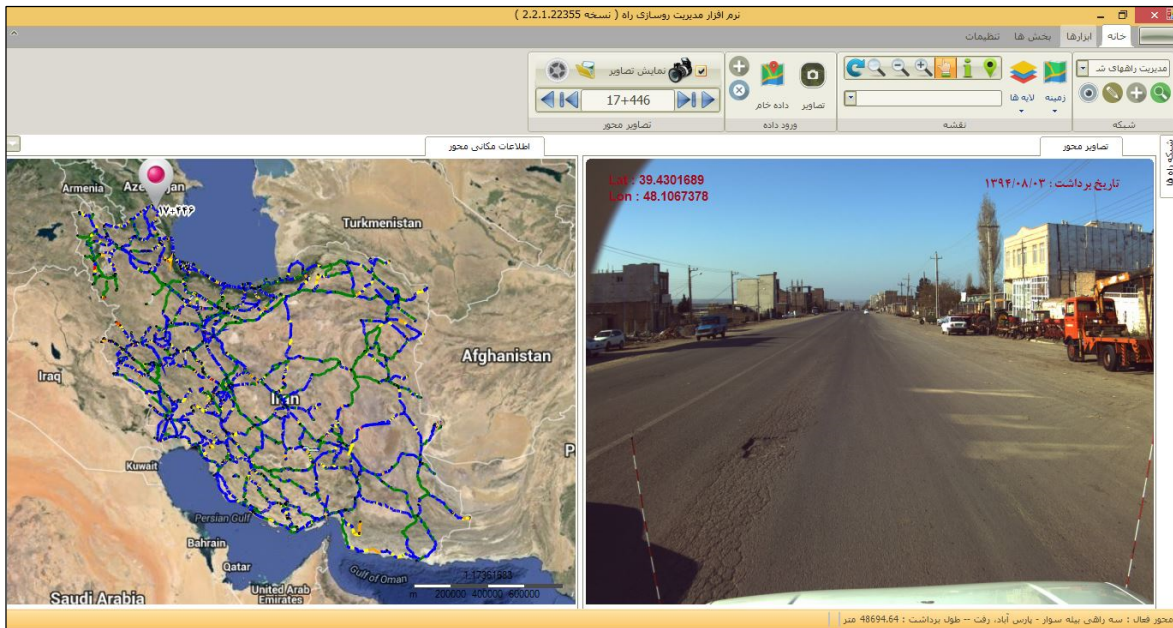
نرم افزار مدیریت روسازی راه ( نسخه 2.2.1.22355 )

خانه
ابزارها
بخش ها
تنظیمات

مدیریت راههای ش
زمینه
لایه ها
شبکه
نقشه
تصاویر
داده خام
ورود داده
نمایش تصاویر
17+446
تصاویر محور

اطلاعات مکانی محور
تصاویر محور
شبکه راه ها

Armenia
Azerbaijan
۱۷+۴۴۶
Turkmenistan
Afghanistan
Iraq
Iran
Kuwait
Persian Gulf
Bahrain
Qatar
Gulf of Oman
United Arab Emirates
Saudi Arabia
1:7761583
m 200000 400000 600000

Lat : 39.4301689
Lon : 48.1067378
تاریخ برداشت : ۱۳۹۴/۰۸/۰۳

محور فعال : سه راهی بیله سوار - پارس آباد، رفت -- طول برداشت : 48694.64 متر